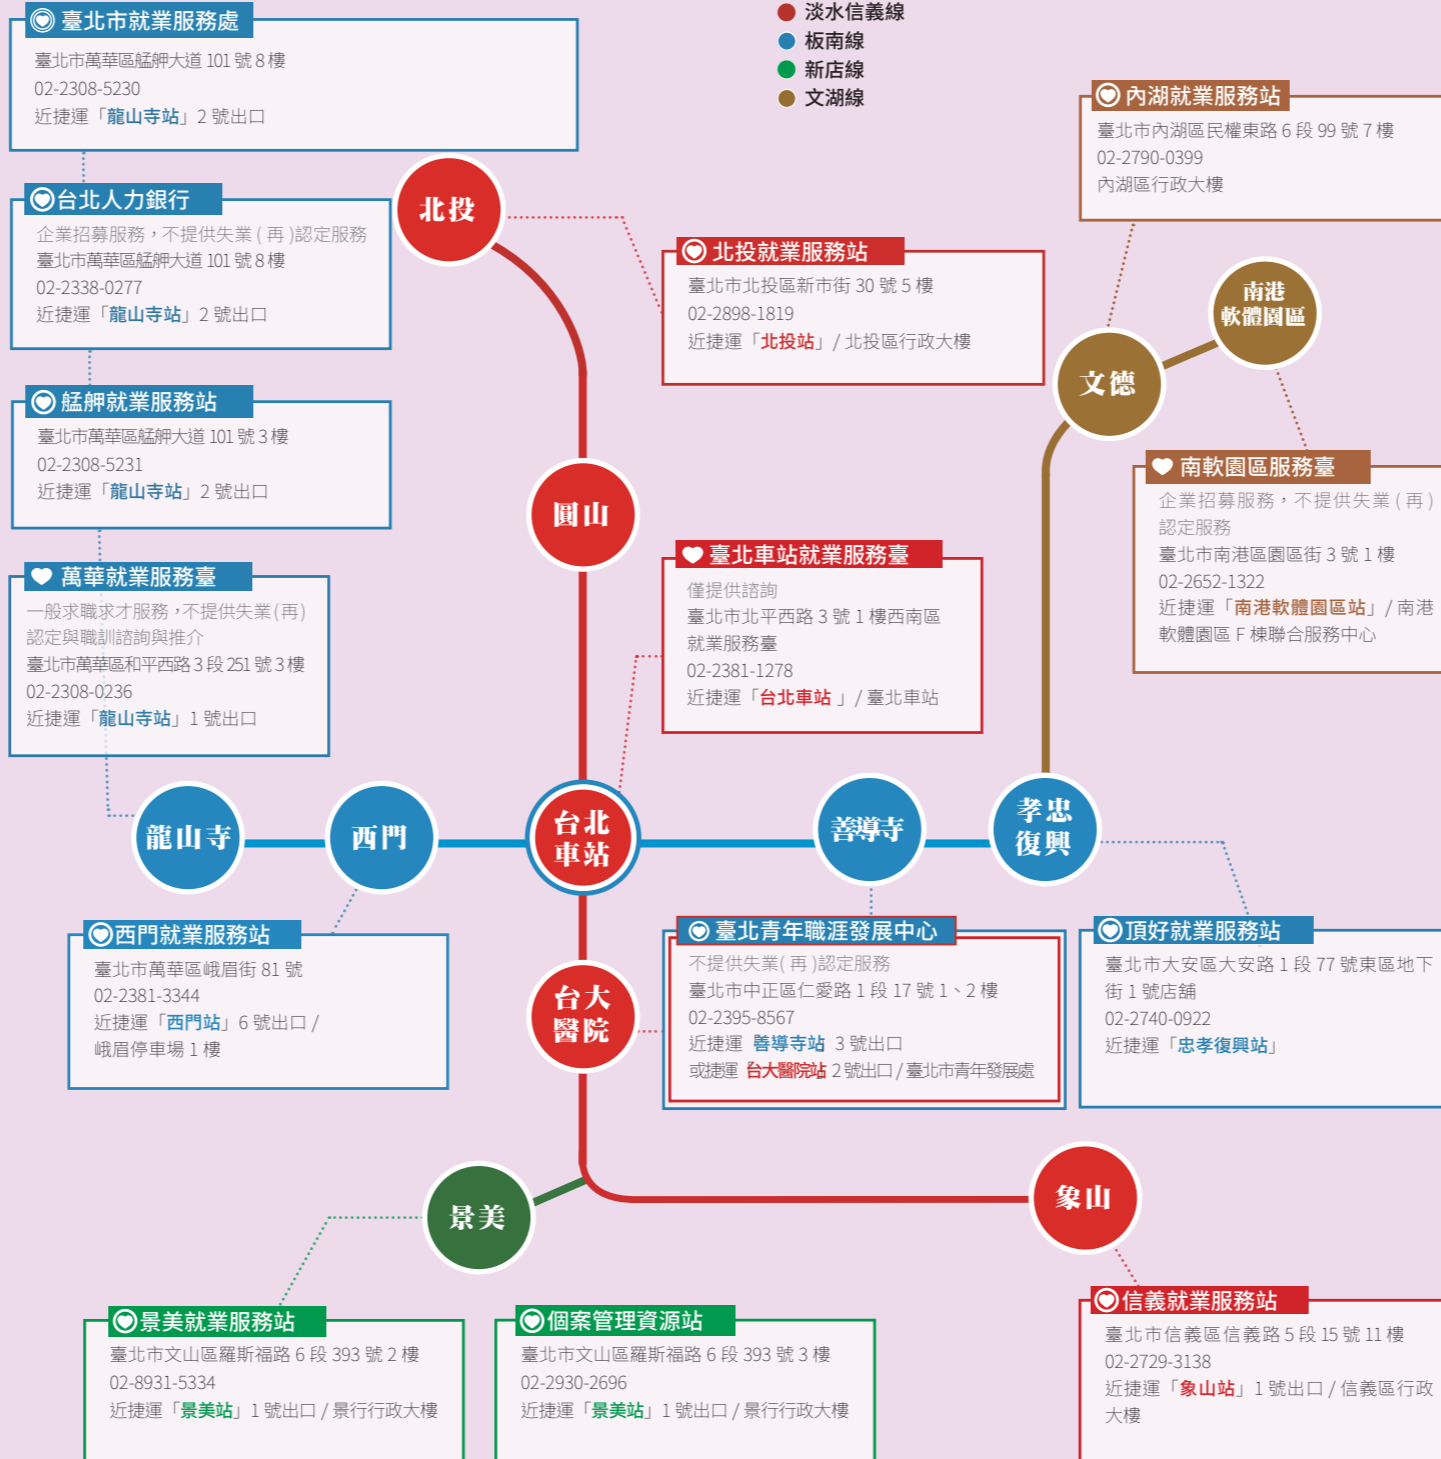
臺北市就業服務處
臺北市萬華區艋舺大道 101 號 8 樓
02-2308-5230
近捷運「龍山寺站」2 號出口

淡水信義線
板南線
新店線
文湖線

內湖就業服務站
臺北市內湖區民權東路 6 段 99 號 7 樓
02-2790-0399
內湖區行政大樓

台北人力銀行
企業招募服務，不提供失業 ( 再 )認定服務
臺北市萬華區艋舺大道 101 號 8 樓
02-2338-0277
近捷運「龍山寺站」2 號出口

北投

北投就業服務站
臺北市北投區新市街 30 號 5 樓
02-2898-1819
近捷運「北投站」/ 北投區行政大樓

南港軟體園區

文德

艋舺就業服務站
臺北市萬華區艋舺大道 101 號 3 樓
02-2308-5231
近捷運「龍山寺站」2 號出口

南軟園區服務臺
企業招募服務，不提供失業 ( 再 ) 認定服務
臺北市南港區園區街 3 號 1 樓
02-2652-1322
近捷運「南港軟體園區站」/ 南港軟體園區 F 棟聯合服務中心

圓山

臺北車站就業服務臺
僅提供諮詢
臺北市北平西路 3 號 1 樓西南區就業服務臺
02-2381-1278
近捷運「台北車站 」/ 臺北車站

萬華就業服務臺
一般求職求才服務，不提供失業(再)認定與職訓諮詢與推介
臺北市萬華區和平西路 3 段 251 號 3 樓
02-2308-0236
近捷運「龍山寺站」1 號出口

龍山寺
西門
台北車站
善導寺
孝忠復興

西門就業服務站
臺北市萬華區峨眉街 81 號
02-2381-3344
近捷運「西門站」6 號出口 / 峨眉停車場 1 樓

台大醫院

臺北青年職涯發展中心
不提供失業( 再 )認定服務
臺北市中正區仁愛路 1 段 17 號 1、2 樓
02-2395-8567
近捷運 善導寺站 3 號出口
或捷運 台大醫院站 2 號出口 / 臺北市青年發展處

頂好就業服務站
臺北市大安區大安路 1 段 77 號東區地下街 1 號店舖
02-2740-0922
近捷運「忠孝復興站」

景美

象山

景美就業服務站
臺北市文山區羅斯福路 6 段 393 號 2 樓
02-8931-5334
近捷運「景美站」1 號出口 / 景行行政大樓

個案管理資源站
臺北市文山區羅斯福路 6 段 393 號 3 樓
02-2930-2696
近捷運「景美站」1 號出口 / 景行行政大樓

信義就業服務站
臺北市信義區信義路 5 段 15 號 11 樓
02-2729-3138
近捷運「象山站」1 號出口 / 信義區行政大樓